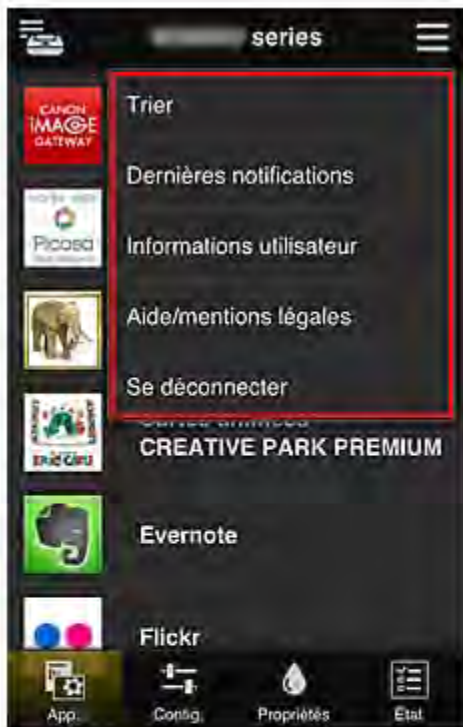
series

CANON IMAGE GATEWAY

Picasa

Trier

Dernières notifications

Informations utilisateur

Aide/mentions légales

Se déconnecter

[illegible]
CREATIVE PARK PREMIUM

Evernote

Flickr

App.

Config.

Propriétés

État